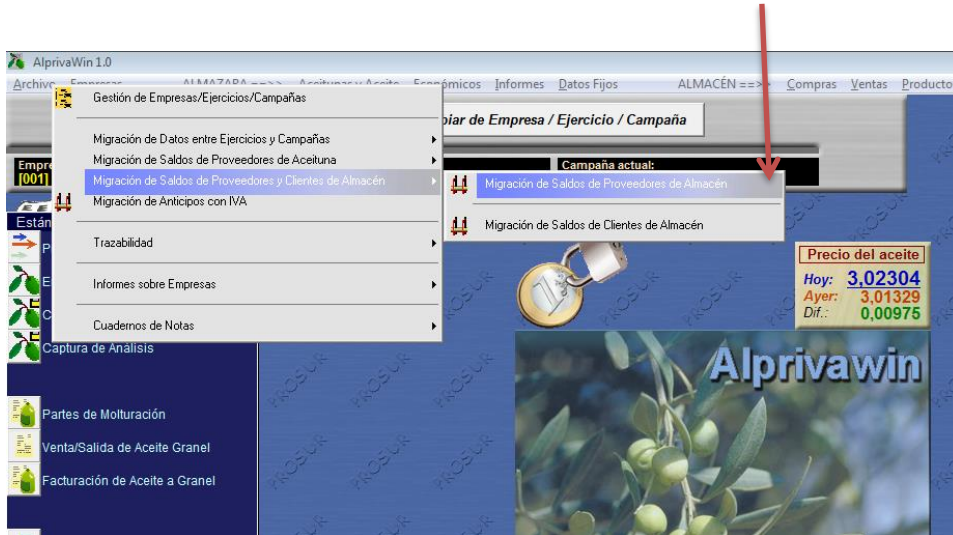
AlprivaWin 1.0

Archivo Empresas ALMAZARA ==>> Aceitunas y Aceite Económicos Informes Datos Fijos ALMACÉN ==>> Compras Ventas Productos

Gestión de Empresas/Ejercicios/Campañas

Migración de Datos entre Ejercicios y Campañas

Migración de Saldos de Proveedores de Aceituna

Migración de Saldos de Proveedores y Clientes de Almacén

Migración de Anticipos con IVA

Trazabilidad

Informes sobre Empresas

Cuadernos de Notas

Migración de Saldos de Proveedores de Almacén

Migración de Saldos de Clientes de Almacén

biar de Empresa / Ejercicio / Campaña

Empre
[001]

Campaña actual:

Están

Captura de Análisis

Partes de Molturación

Venta/Salida de Aceite Granel

Facturación de Aceite a Granel

Precio del aceite
Hoy: 3,02304
Ayer: 3,01329
Dif.: 0,00975

Alprivawin

PROSUR